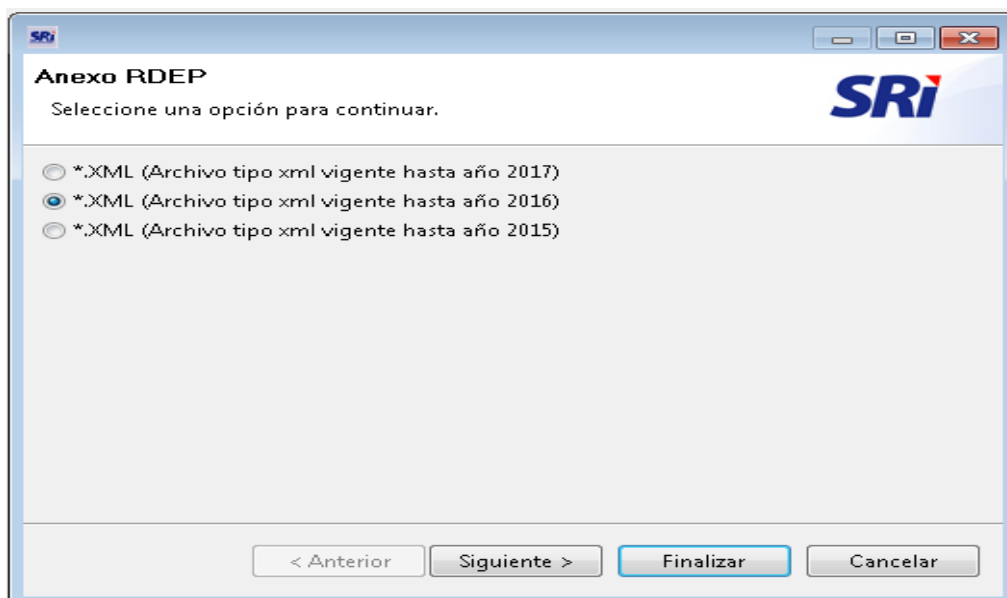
SRi

Anexo RDEP

Seleccione una opción para continuar.

SRi

*.XML (Archivo tipo xml vigente hasta año 2017)

*.XML (Archivo tipo xml vigente hasta año 2016)

*.XML (Archivo tipo xml vigente hasta año 2015)

< Anterior

Siguiente >

Finalizar

Cancelar